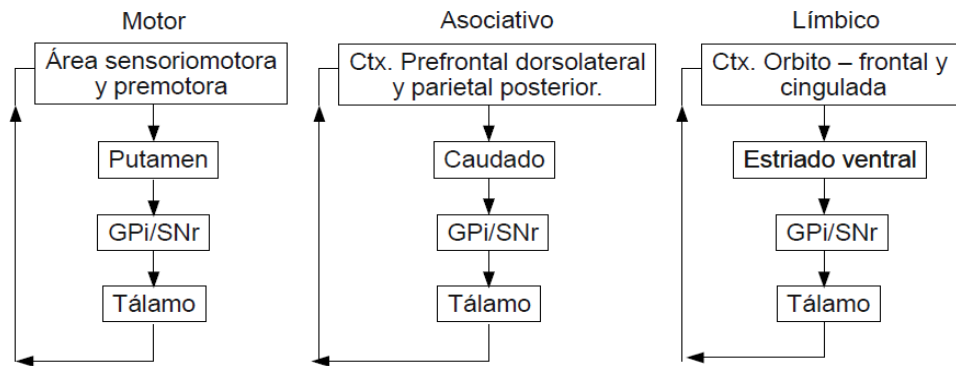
Motor

Área sensoriomotora y premotora

Putamen

GPi/SNr

Tálamo

Asociativo

Ctx. Prefrontal dorsolateral y parietal posterior.

Caudado

GPi/SNr

Tálamo

Límbico

Ctx. Orbito – frontal y cingulada

Estriado ventral

GPi/SNr

Tálamo